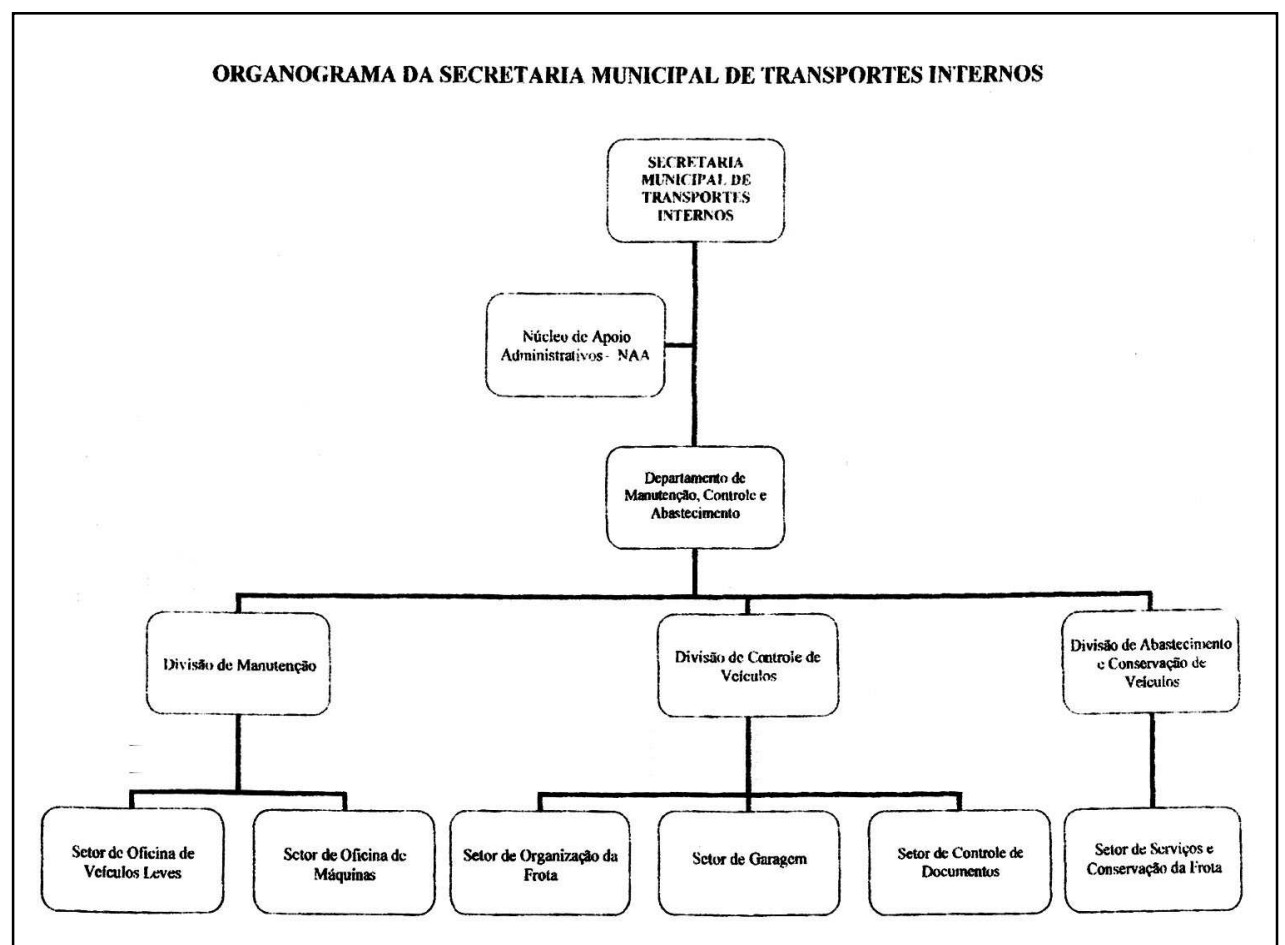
ORGANOGRAMA DA SECRETARIA MUNICIPAL DE TRANSPORTES INTERNOS

SECRETARIA MUNICIPAL DE TRANSPORTES INTERNOS

Núcleo de Apoio Administrativos - NAA

Departamento de Manutenção, Controle e Abastecimento

Divisão de Manutenção

Divisão de Controle de Veículos

Divisão de Abastecimento e Conservação de Veículos

Setor de Oficina de Veículos Leves

Setor de Oficina de Máquinas

Setor de Organização da Frota

Setor de Garagem

Setor de Controle de Documentos

Setor de Serviços e Conservação da Frota